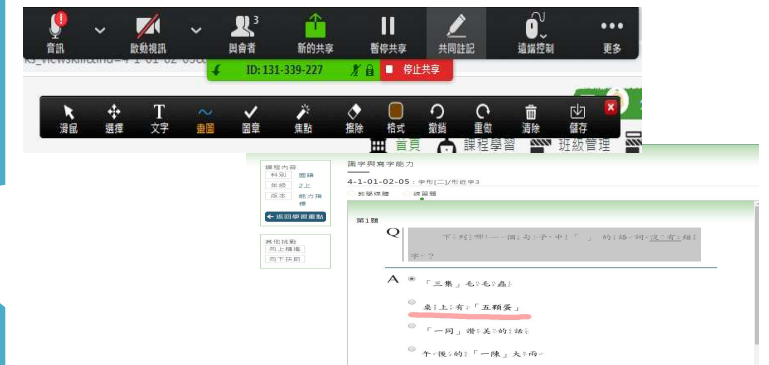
音訊 啟動視訊 與會者 3 新的共享 暫停共享 共同註記 遠端控制 更多

ID: 131-339-227 停止共享

滑鼠 選擇 文字 畫圖 圖章 焦點 擦除 格式 撤銷 重做 清除 儲存

首頁 課程學習 班級管理

國字與寫字能力

4-1-01-02-05：字形(二)形近字3

課程內容
科別 國語
年級 2上
版本 能力指標
← 返回學習重點

其他技能
向上精進
向下扶助

第1題

Q 下列哪一個句子中「」的詞語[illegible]字？

A 「三隻」毛毛蟲
桌上有「五顆蛋」
「一同」欣賞美的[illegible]
午後的「一陣」大雨